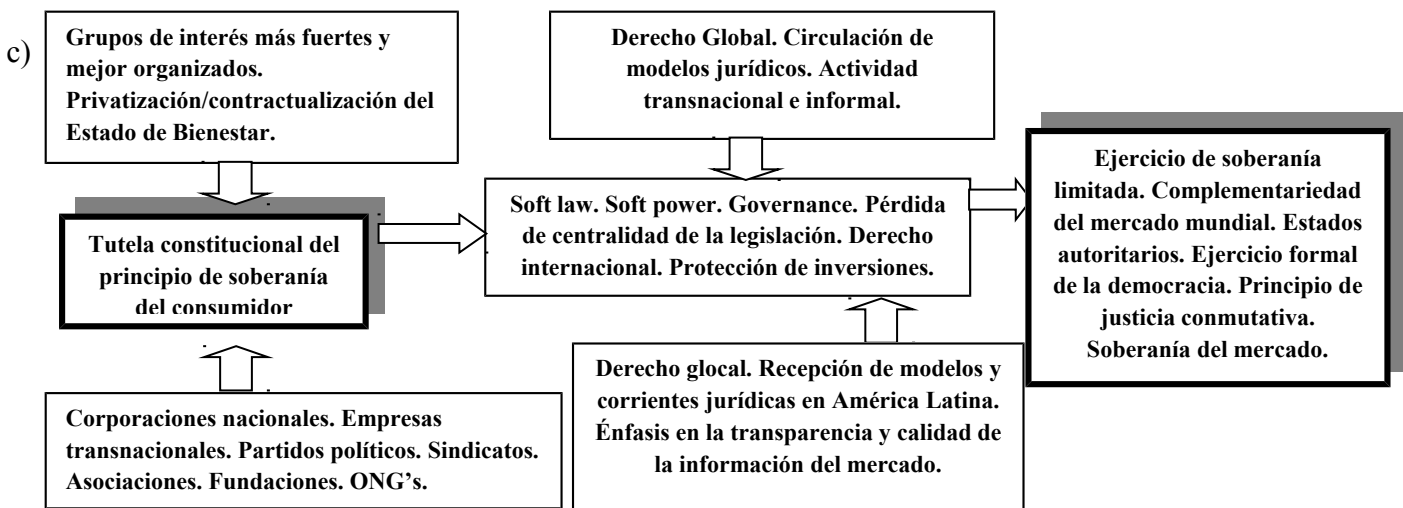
c)

Grupos de interés más fuertes y mejor organizados. Privatización/contractualización del Estado de Bienestar.

Tutela constitucional del principio de soberanía del consumidor

Corporaciones nacionales. Empresas transnacionales. Partidos políticos. Sindicatos. Asociaciones. Fundaciones. ONG's.

Derecho Global. Circulación de modelos jurídicos. Actividad transnacional e informal.

Soft law. Soft power. Governance. Pérdida de centralidad de la legislación. Derecho internacional. Protección de inversiones.

Derecho glocal. Recepción de modelos y corrientes jurídicas en América Latina. Énfasis en la transparencia y calidad de la información del mercado.

Ejercicio de soberanía limitada. Complementariedad del mercado mundial. Estados autoritarios. Ejercicio formal de la democracia. Principio de justicia conmutativa. Soberanía del mercado.